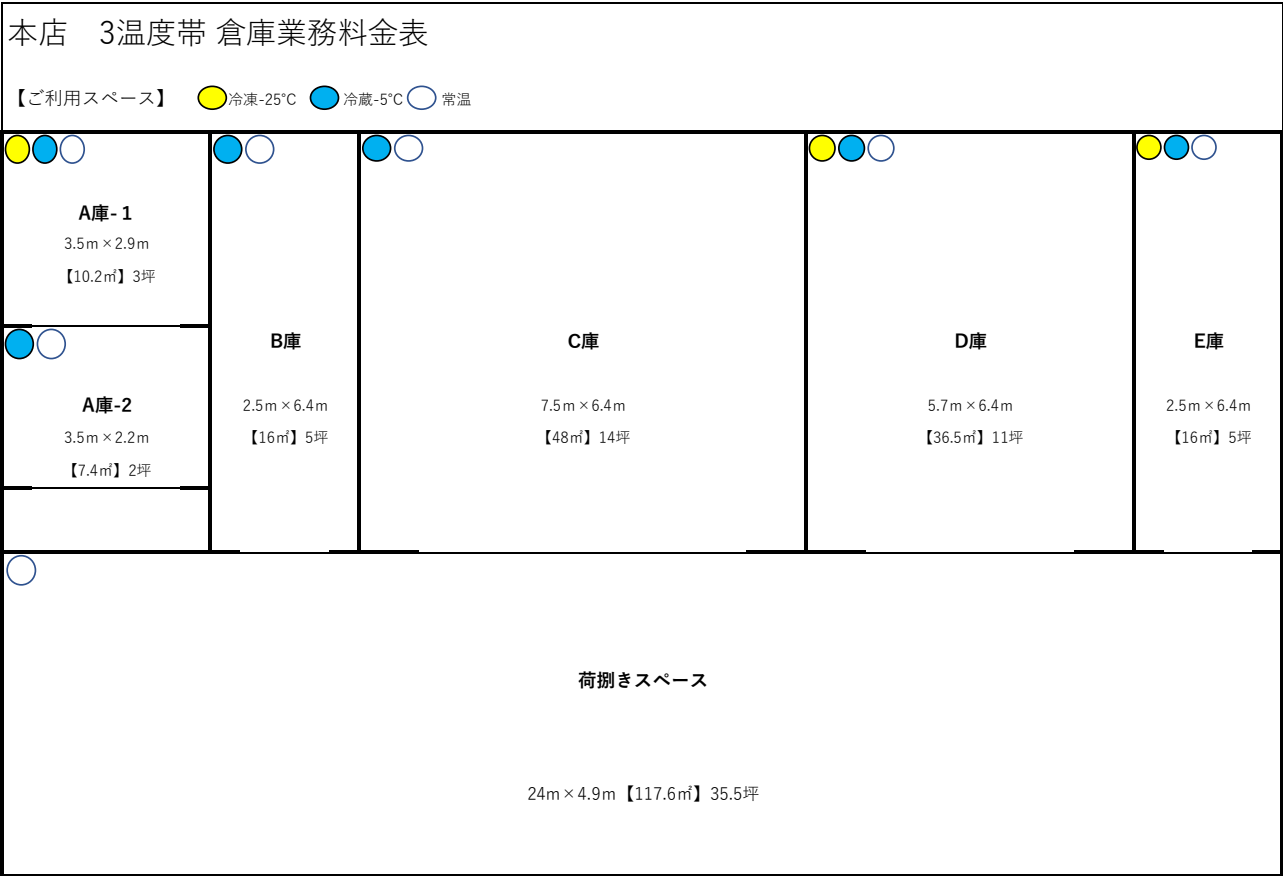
本店　3温度帯 倉庫業務料金表

【ご利用スペース】　冷凍-25°C　冷蔵-5°C　常温

A庫-1
3.5m × 2.9m
【10.2㎡】3坪

A庫-2
3.5m × 2.2m
【7.4㎡】2坪

B庫
2.5m × 6.4m
【16㎡】5坪

C庫
7.5m × 6.4m
【48㎡】14坪

D庫
5.7m × 6.4m
【36.5㎡】11坪

E庫
2.5m × 6.4m
【16㎡】5坪

荷捌きスペース

24m × 4.9m【117.6㎡】35.5坪